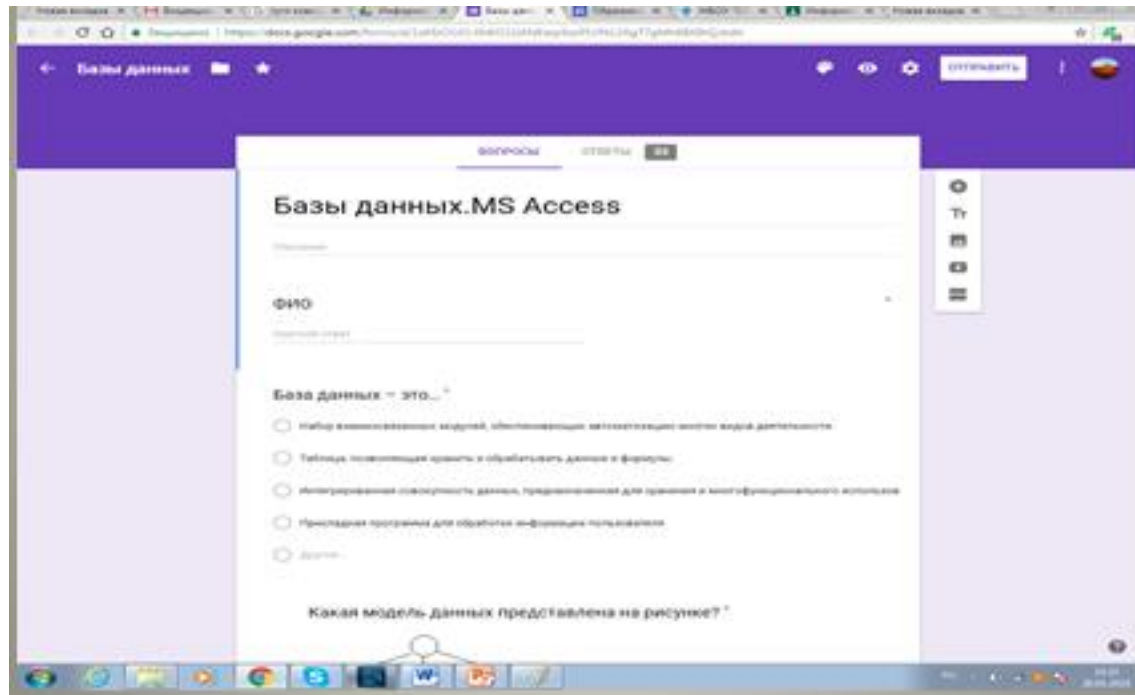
Базы данных

ОТПРАВИТЬ

ВОПРОСЫ ОТВЕТЫ

Базы данных.MS Access

ФИО

База данных – это... *

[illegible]

Таблица, позволяющая хранить и обрабатывать данные и формулы

Интегрированная совокупность данных, предназначенная для хранения и многофункционального использования

Прикладная программа для обработки информации пользователя

Другое...

Какая модель данных представлена на рисунке? *